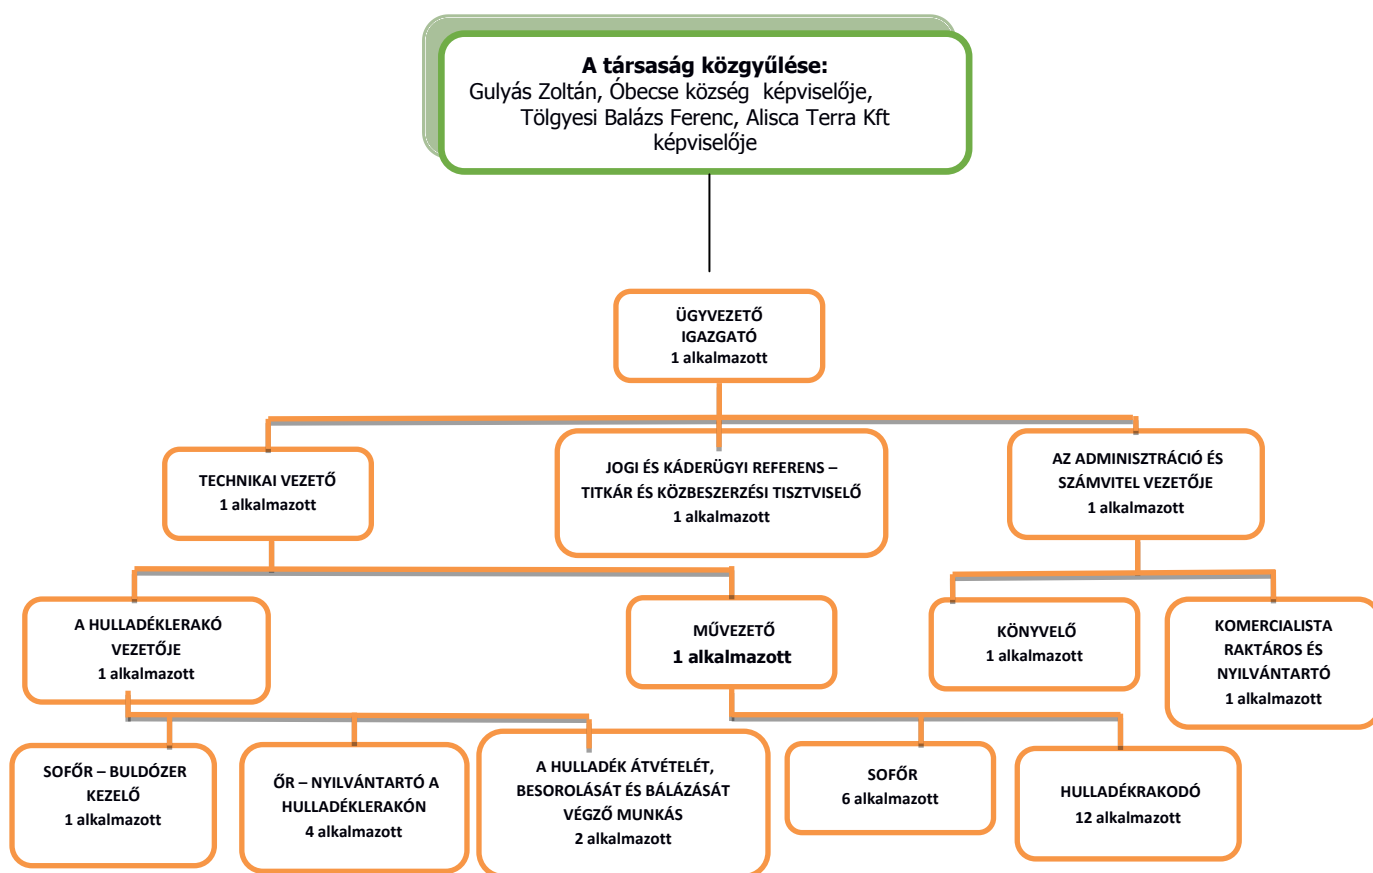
A társaság közgyűlése:
Gulyás Zoltán, Óbecse község képviselője,
Tölgyesi Balázs Ferenc, Alisca Terra Kft
képviselője

ÜGYVEZETŐ
IGAZGATÓ
1 alkalmazott

TECHNIKAI VEZETŐ
1 alkalmazott

JOGI ÉS KÁDERÜGYI REFERENS –
TITKÁR ÉS KÖZBESZERZÉSI TISZTVISELŐ
1 alkalmazott

AZ ADMINISZTRÁCIÓ ÉS
SZÁMVITEL VEZETŐJE
1 alkalmazott

A HULLADÉKLERAKÓ
VEZETŐJE
1 alkalmazott

MŰVEZETŐ
1 alkalmazott

KÖNYVELŐ
1 alkalmazott

KOMERCIALISTA
RAKTÁROS ÉS
NYILVÁNTARTÓ
1 alkalmazott

SOFŐR – BULDÓZER
KEZELŐ
1 alkalmazott

ŐR – NYILVÁNTARTÓ A
HULLADÉKLERAKÓN
4 alkalmazott

A HULLADÉK ÁTVÉTELÉT,
BESOROLÁSÁT ÉS BÁLÁZÁSÁT
VÉGZŐ MUNKÁS
2 alkalmazott

SOFŐR
6 alkalmazott

HULLADÉKRAKODÓ
12 alkalmazott